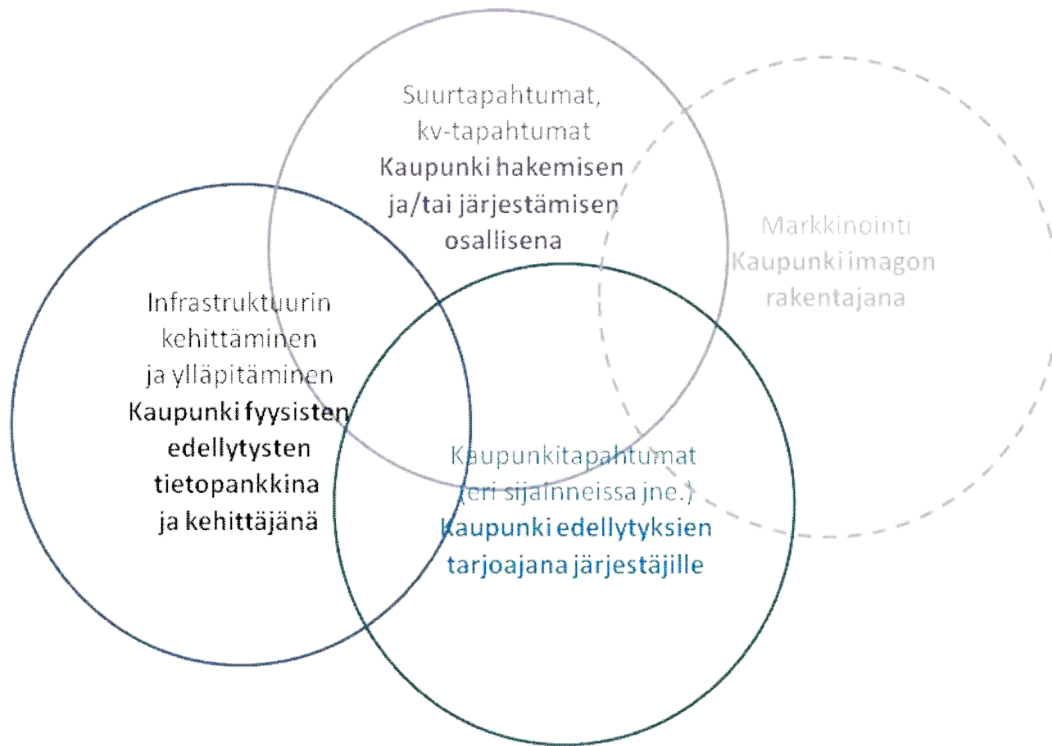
Suurtapahtumat, kv-tapahtumat
Kaupunki hakemisen ja/tai järjestämisen osallisena

Markkinointi
Kaupunki imagon rakentajana

Infrastruktuurin kehittäminen ja ylläpitäminen
Kaupunki fyysisten edellytysten tietopankkina ja kehittäjänä

Kaupunkitapahtumat (eri sijainneissa jne.)
Kaupunki edellytyksien tarjoajana järjestäjille